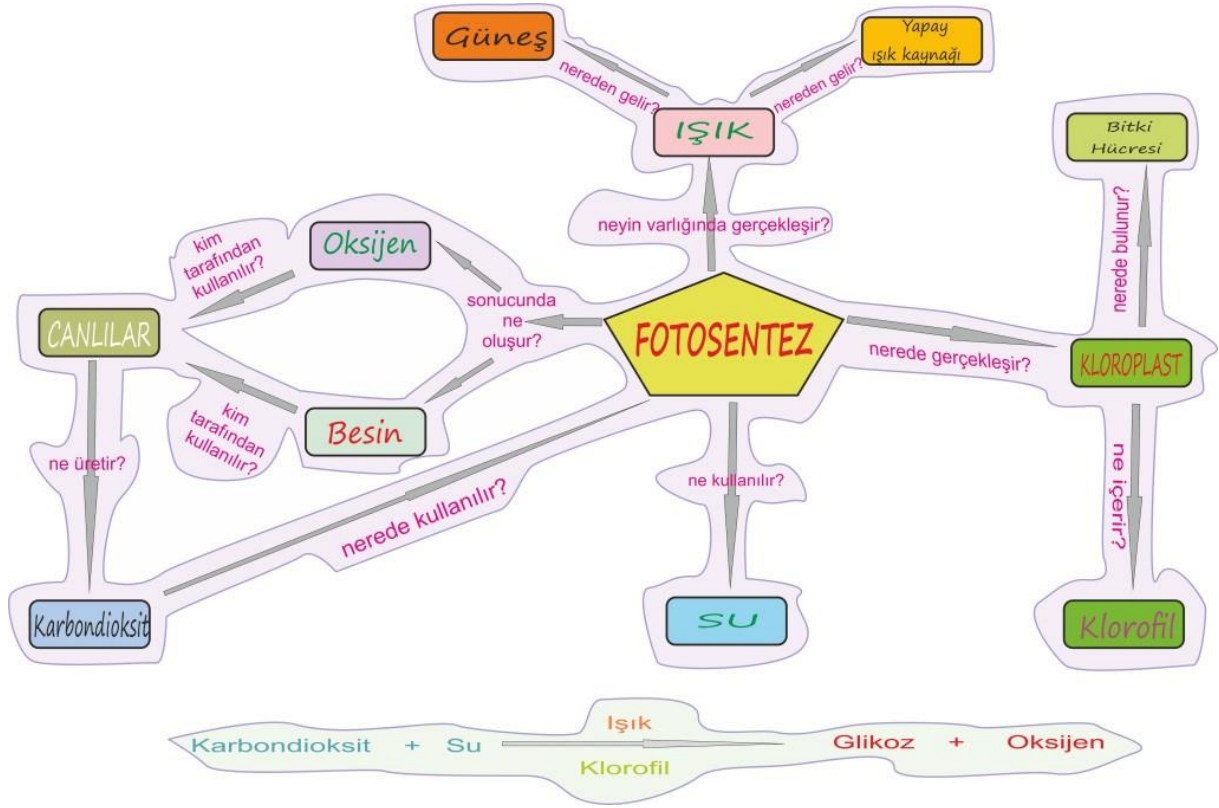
Güneş

Yapay ışık kaynağı

nereden gelir?

nereden gelir?

IŞIK

Bitki Hücresi

neyin varlığında gerçekleşir?

nerede bulunur?

kim tarafından kullanılır?

Oksijen

sonucunda ne oluşur?

CANLILAR

FOTOSENTEZ

nerede gerçekleşir?

KLOROPLAST

kim tarafından kullanılır?

Besin

ne üretir?

ne kullanılır?

ne içerir?

nerede kullanılır?

Karbondioksit

SU

Klorofil

Karbondioksit + Su $\xrightarrow[\text{Klorofil}]{\text{Işık}}$ Glikoz + Oksijen